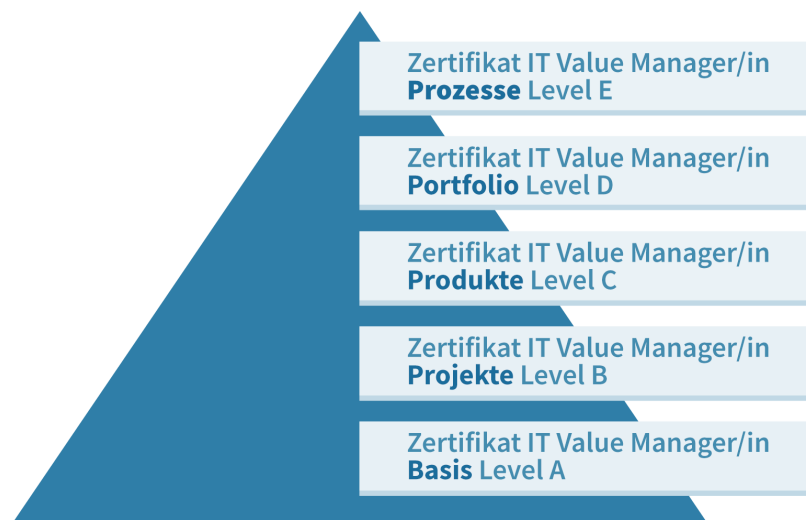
Zertifikat IT Value Manager/in
**Prozesse** Level E

Zertifikat IT Value Manager/in
**Portfolio** Level D

Zertifikat IT Value Manager/in
**Produkte** Level C

Zertifikat IT Value Manager/in
**Projekte** Level B

Zertifikat IT Value Manager/in
**Basis** Level A